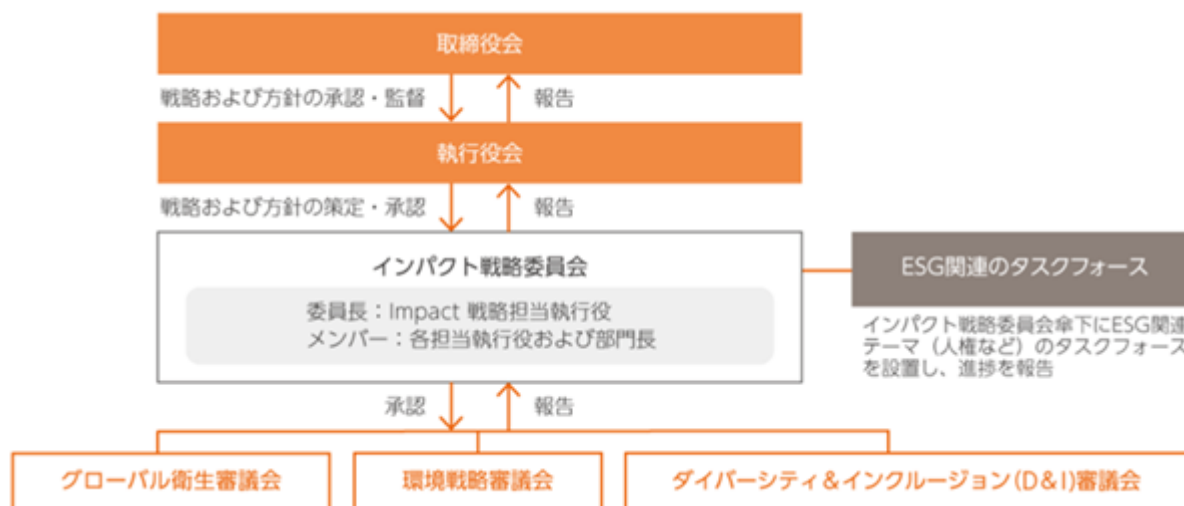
取締役会

戦略および方針の承認・監督

報告

執行役会

戦略および方針の策定・承認

報告

インパクト戦略委員会

委員長：Impact 戦略担当執行役
メンバー：各担当執行役および部門長

ESG関連のタスクフォース

インパクト戦略委員会傘下にESG関連
テーマ（人権など）のタスクフォース
を設置し、進捗を報告

承認

報告

グローバル衛生審議会

環境戦略審議会

ダイバーシティ＆インクルージョン（D&I）審議会